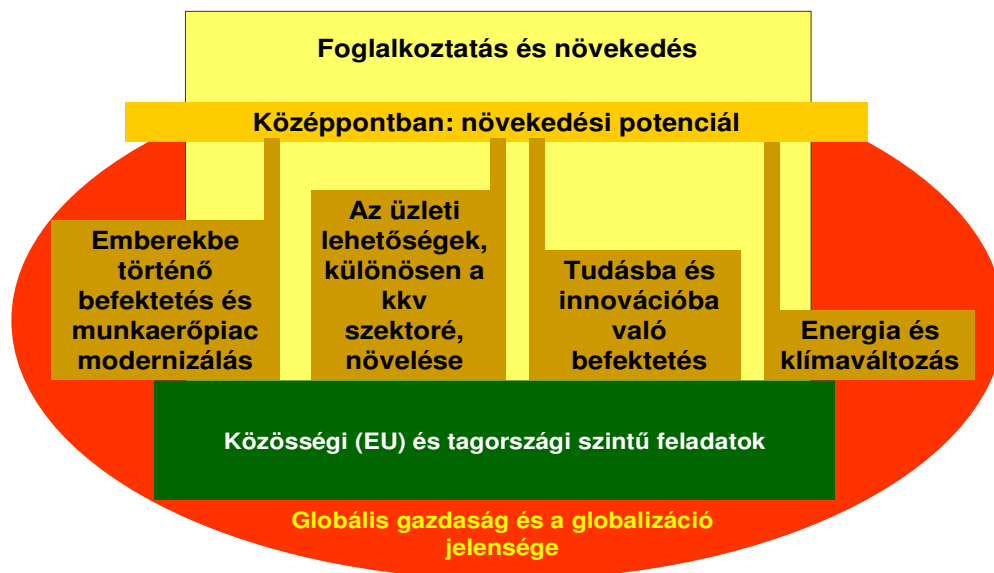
Foglalkoztatás és növekedés

Középpontban: növekedési potenciál

Emberekbe történő befektetés és munkaerőpiac modernizálás

Az üzleti lehetőségek, különösen a kkv szektoré, növelése

Tudásba és innovációba való befektetés

Energia és klímaváltozás

Közösségi (EU) és tagországi szintű feladatok

Globális gazdaság és a globalizáció jelensége